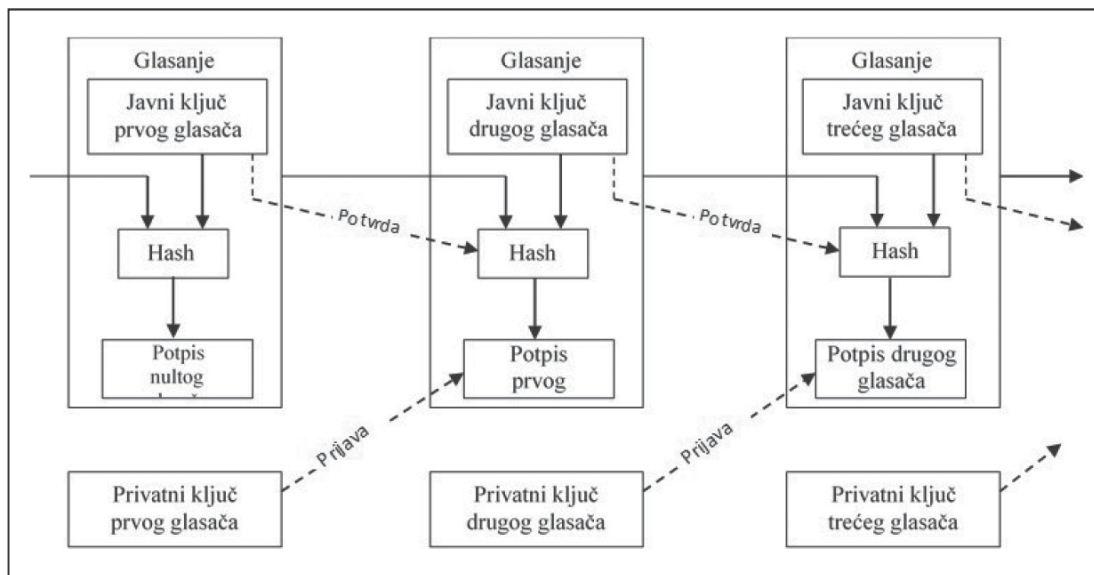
Glasanje

Javni ključ prvog glasača

Hash

Potpis nultog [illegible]

Potvrda

Glasanje

Javni ključ drugog glasača

Hash

Potpis prvog

Potvrda

Glasanje

Javni ključ trećeg glasača

Hash

Potpis drugog glasača

Prijava

Prijava

Privatni ključ prvog glasača

Privatni ključ drugog glasača

Privatni ključ trećeg glasača